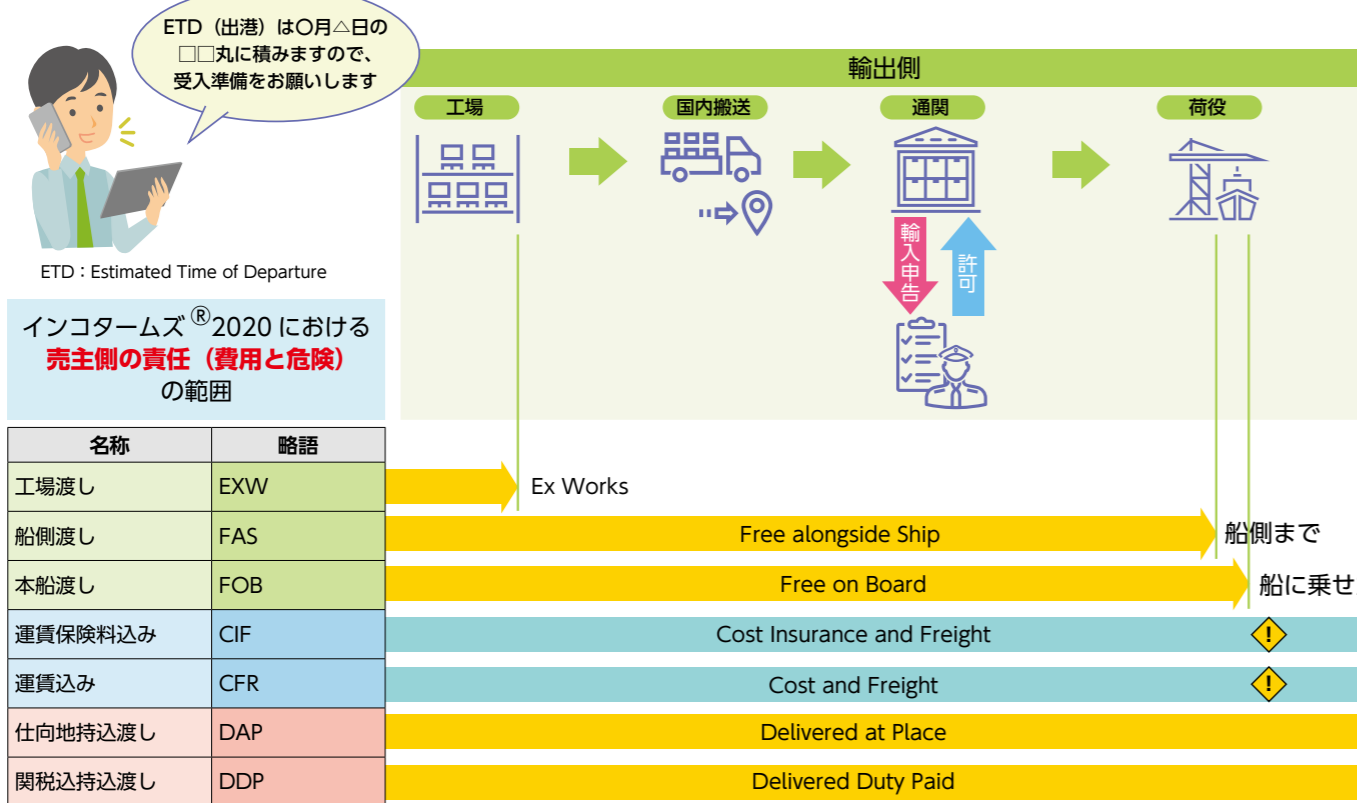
ETD（出港）は○月△日の□□丸に積みますので、受入準備をお願いします

ETD：Estimated Time of Departure

輸出側

工場

国内搬送

通関

荷役

輸入申告

許可

インコタームズ®2020における
売主側の責任（費用と危険）
の範囲

| 名称 | 略語 |
|---|---|
| 工場渡し | EXW |
| 船側渡し | FAS |
| 本船渡し | FOB |
| 運賃保険料込み | CIF |
| 運賃込み | CFR |
| 仕向地持込渡し | DAP |
| 関税込持込渡し | DDP |

Ex Works

Free alongside Ship

船側まで

Free on Board

船に乗せ

Cost Insurance and Freight

!

Cost and Freight

!

Delivered at Place

Delivered Duty Paid